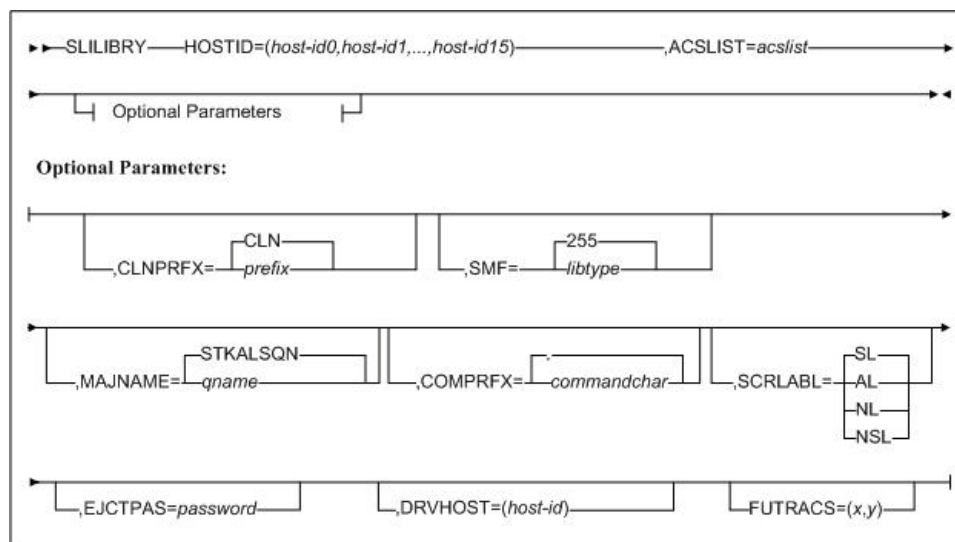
SLILIBRY HOSTID=(host-id0,host-id1,...,host-id15) ,ACSLIST=acslist

Optional Parameters

Optional Parameters:

,CLNPRFX= CLN prefix

,SMF= 255 libtype

,MAJNAME= STKALSQN qname

,COMPRFX= , commandchar

,SCRLABL= SL AL NL NSL

,EJCTPAS=password

,DRVHOST=(host-id)

FUTRACS=(x,y)